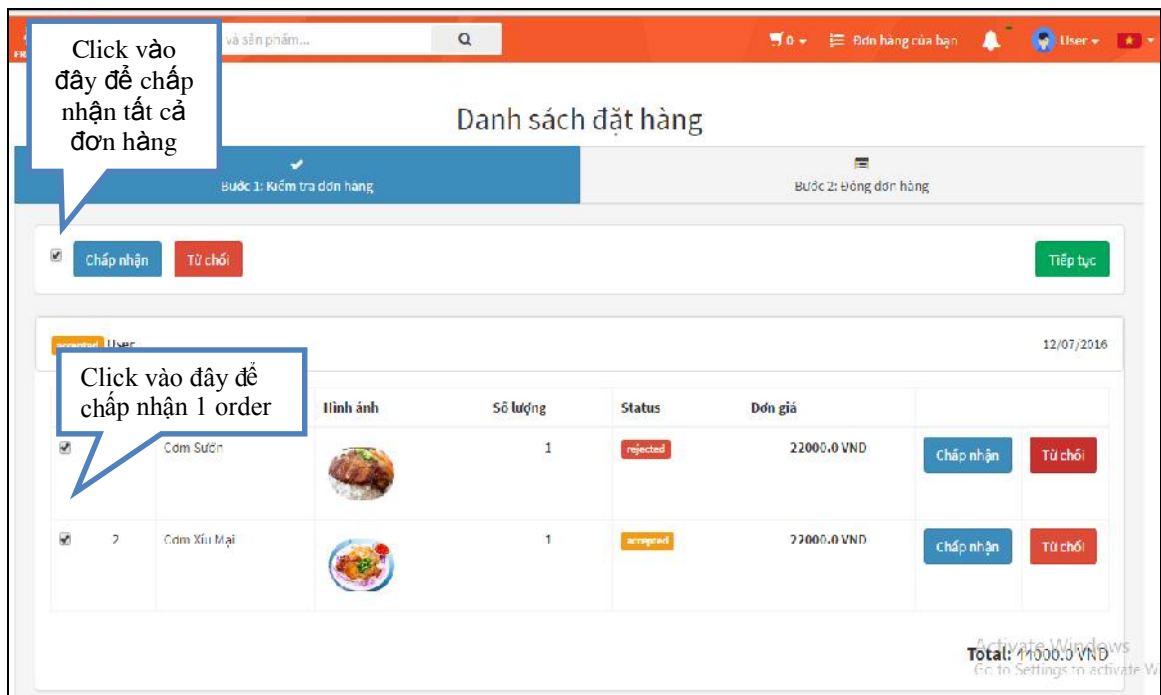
FR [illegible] và sản phẩm... 0 Đơn hàng của bạn User

Click vào đây để chấp nhận tất cả đơn hàng

Danh sách đặt hàng

Bước 1: Kiểm tra đơn hàng

Bước 2: Đóng đơn hàng

Chấp nhận Từ chối Tiếp tục

accepted User 12/07/2016

Click vào đây để chấp nhận 1 order

| | | | Hình ảnh | Số lượng | Status | Đơn giá | | |
|---|---|---|---|---|---|---|---|---|
| | | Cơm Sườn | | 1 | rejected | 22000.0 VND | Chấp nhận | Từ chối |
| | 2 | Cơm Xíu Mại | | 1 | accepted | 22000.0 VND | Chấp nhận | Từ chối |

Total: 11000.0 VND

Activate Windows
Go to Settings to activate W